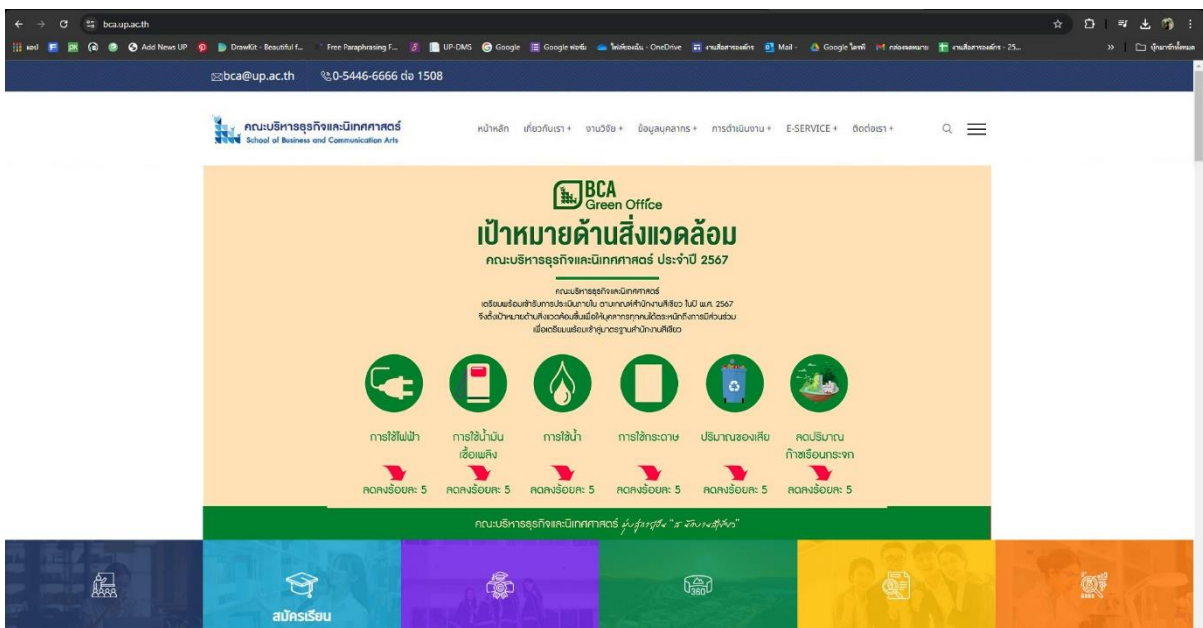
bca.up.ac.th

Add News UP  DrawKit - Beautiful f...  Free Paraphrasing F...  UP-DMS  Google  Google ฟอร์ม  ไฟล์ของฉัน - OneDrive  งานสื่อสารองค์กร  Mail -  Google ไดรฟ์  กล่องจดหมาย  งานสื่อสารองค์กร - 25...  บุ๊กมาร์กทั้งหมด

bca@up.ac.th  0-5446-6666 ต่อ 1508

คณะบริหารธุรกิจและนิเทศศาสตร์
School of Business and Communication Arts

หน้าหลัก  เกี่ยวกับเรา +  งานวิจัย +  ข้อมูลบุคลากร +  การดำเนินงาน +  E-SERVICE +  ติดต่อเรา +

BCA Green Office

เป้าหมายด้านสิ่งแวดล้อม
คณะบริหารธุรกิจและนิเทศศาสตร์ ประจำปี 2567

คณะบริหารธุรกิจและนิเทศศาสตร์ เตรียมพร้อมเข้ารับการประเมินภายใน ตามเกณฑ์สำนักงานสีเขียว ในปี พ.ศ. 2567 จึงตั้งเป้าหมายด้านสิ่งแวดล้อมขึ้นเพื่อให้บุคลากรทุกคนได้ตระหนักถึงการมีส่วนร่วม เพื่อเตรียมพร้อมเข้าสู่มาตรฐานสำนักงานสีเขียว

การใช้ไฟฟ้า  การใช้น้ำมันเชื้อเพลิง  การใช้น้ำ  การใช้กระดาษ  ปริมาณของเสีย  ลดปริมาณก๊าซเรือนกระจก

ลดลงร้อยละ 5  ลดลงร้อยละ 5  ลดลงร้อยละ 5  ลดลงร้อยละ 5  ลดลงร้อยละ 5  ลดลงร้อยละ 5

คณะบริหารธุรกิจและนิเทศศาสตร์ มุ่งสู่ธุรกิจ "๑ อัตลักษณ์สีเขียว"

สมัครเรียน